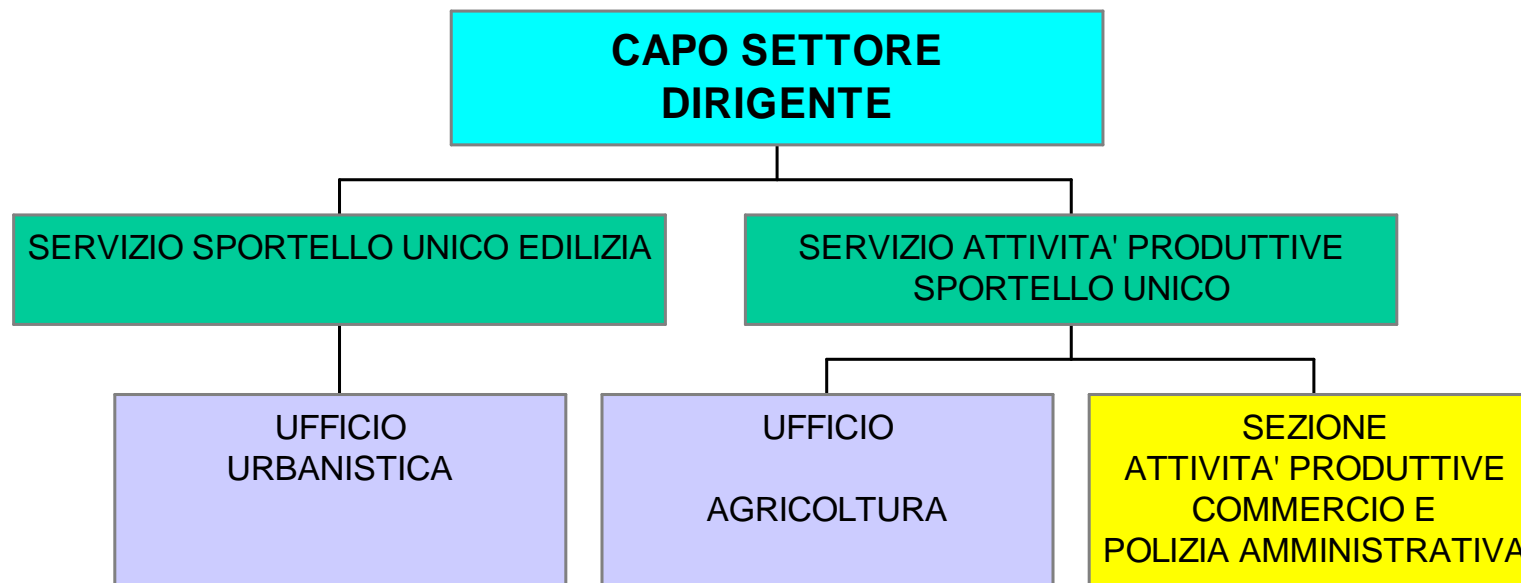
CAPO SETTORE
DIRIGENTE

SERVIZIO SPORTELLO UNICO EDILIZIA

SERVIZIO ATTIVITA' PRODUTTIVE
SPORTELLO UNICO

UFFICIO
URBANISTICA

UFFICIO

AGRICOLTURA

SEZIONE
ATTIVITA' PRODUTTIVE
COMMERCIO E
POLIZIA AMMINISTRATIVA